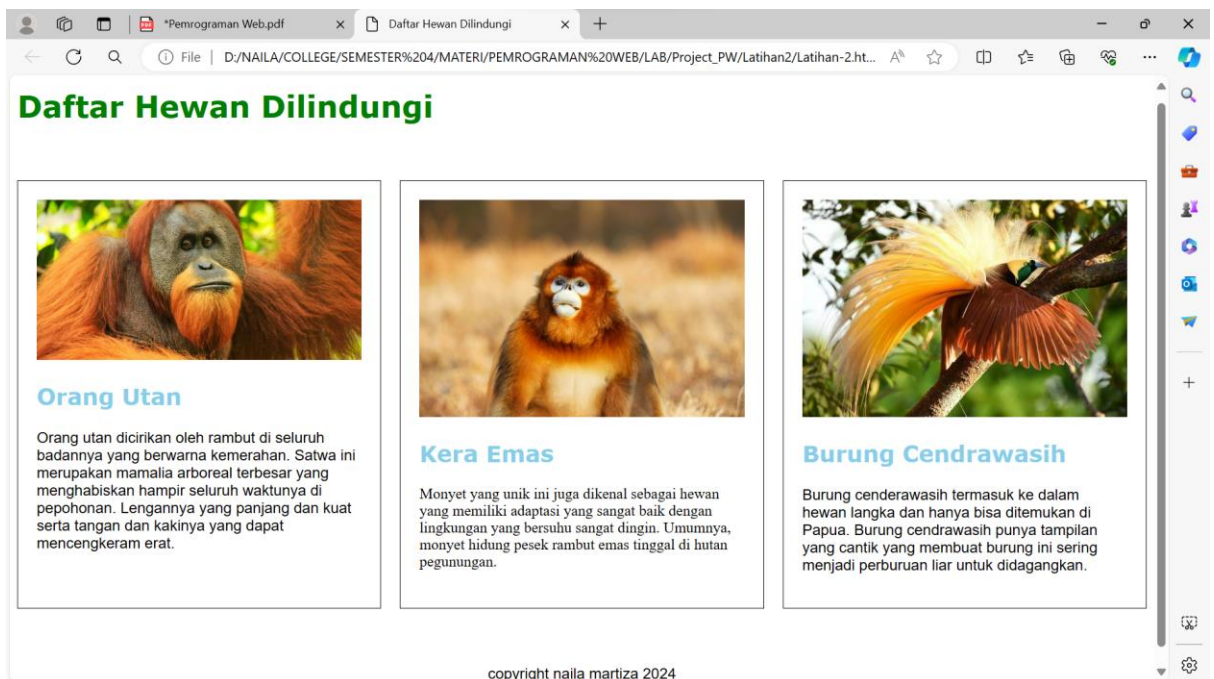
*Pemrograman Web.pdf
Daftar Hewan Dilindungi
File | D:/NAILA/COLLEGE/SEMESTER%204/MATERI/PEMROGRAMAN%20WEB/LAB/Project_PW/Latihan2/Latihan-2.ht...

Daftar Hewan Dilindungi

Orang Utan

Orang utan dicirikan oleh rambut di seluruh badannya yang berwarna kemerahan. Satwa ini merupakan mamalia arboreal terbesar yang menghabiskan hampir seluruh waktunya di pepohonan. Lengannya yang panjang dan kuat serta tangan dan kakinya yang dapat mencengkeram erat.

Kera Emas

Monyet yang unik ini juga dikenal sebagai hewan yang memiliki adaptasi yang sangat baik dengan lingkungan yang bersuhu sangat dingin. Umumnya, monyet hidung pesek rambut emas tinggal di hutan pegunungan.

Burung Cendrawasih

Burung cenderawasih termasuk ke dalam hewan langka dan hanya bisa ditemukan di Papua. Burung cendrawasih punya tampilan yang cantik yang membuat burung ini sering menjadi perburuan liar untuk didagangkan.

copyright naila martiza 2024